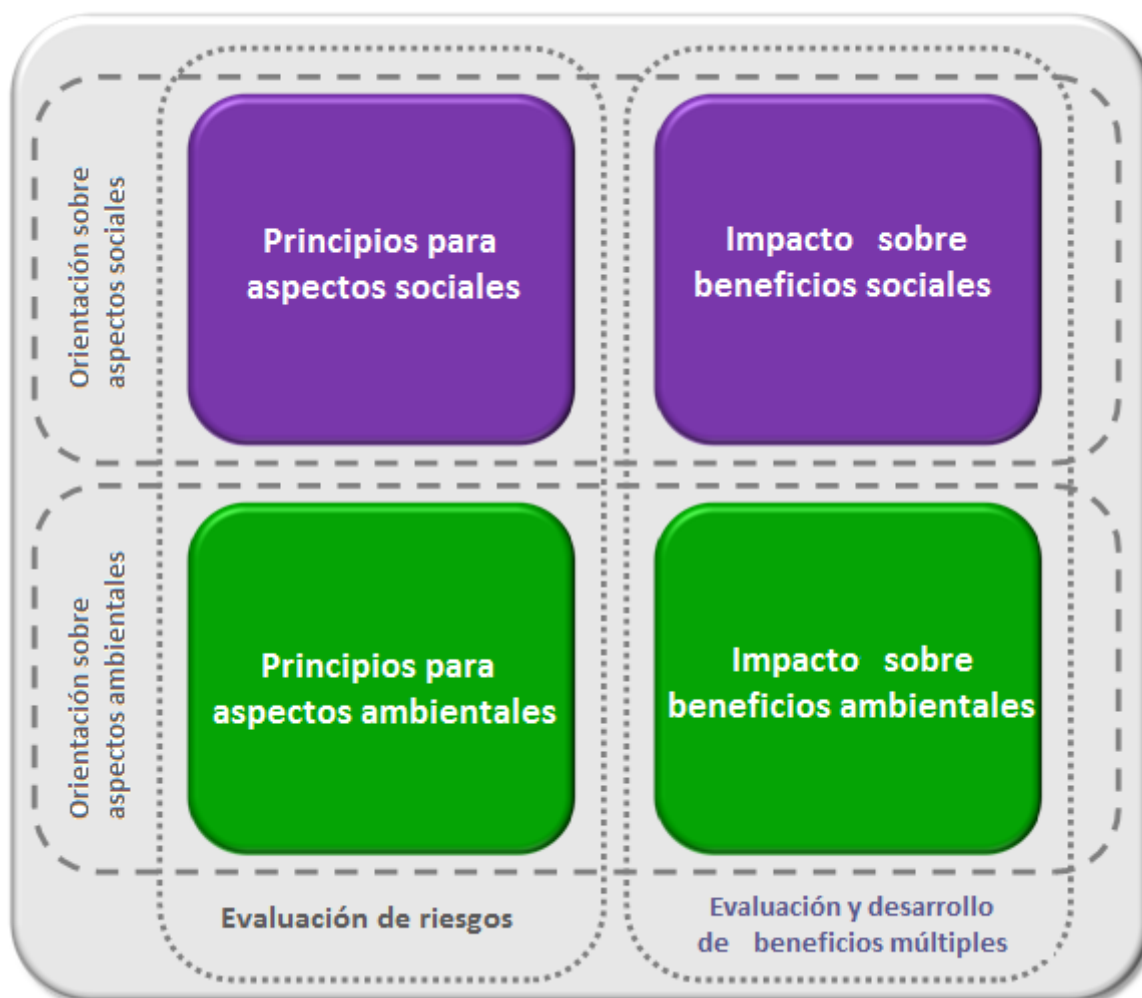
Orientación sobre aspectos sociales

Principios para aspectos sociales

Impacto sobre beneficios sociales

Orientación sobre aspectos ambientales

Principios para aspectos ambientales

Impacto sobre beneficios ambientales

Evaluación de riesgos

Evaluación y desarrollo de beneficios múltiples